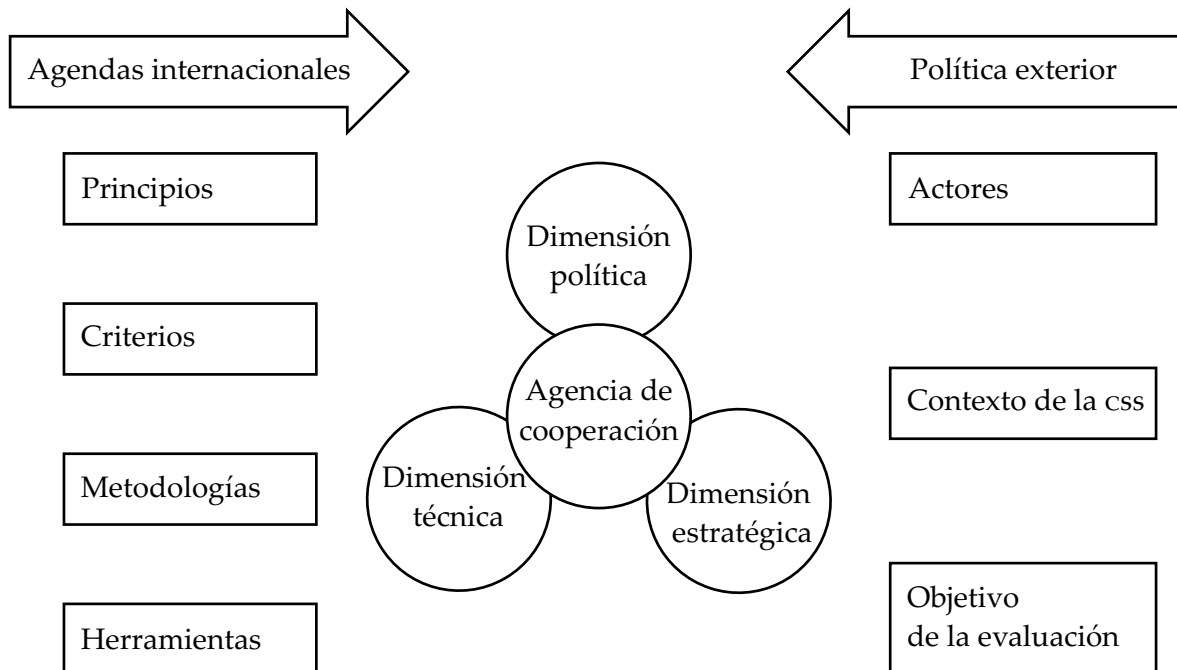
Agendas internacionales

Política exterior

Principios

Criterios

Metodologías

Herramientas

Dimensión política

Agencia de cooperación

Dimensión técnica

Dimensión estratégica

Actores

Contexto de la css

Objetivo de la evaluación